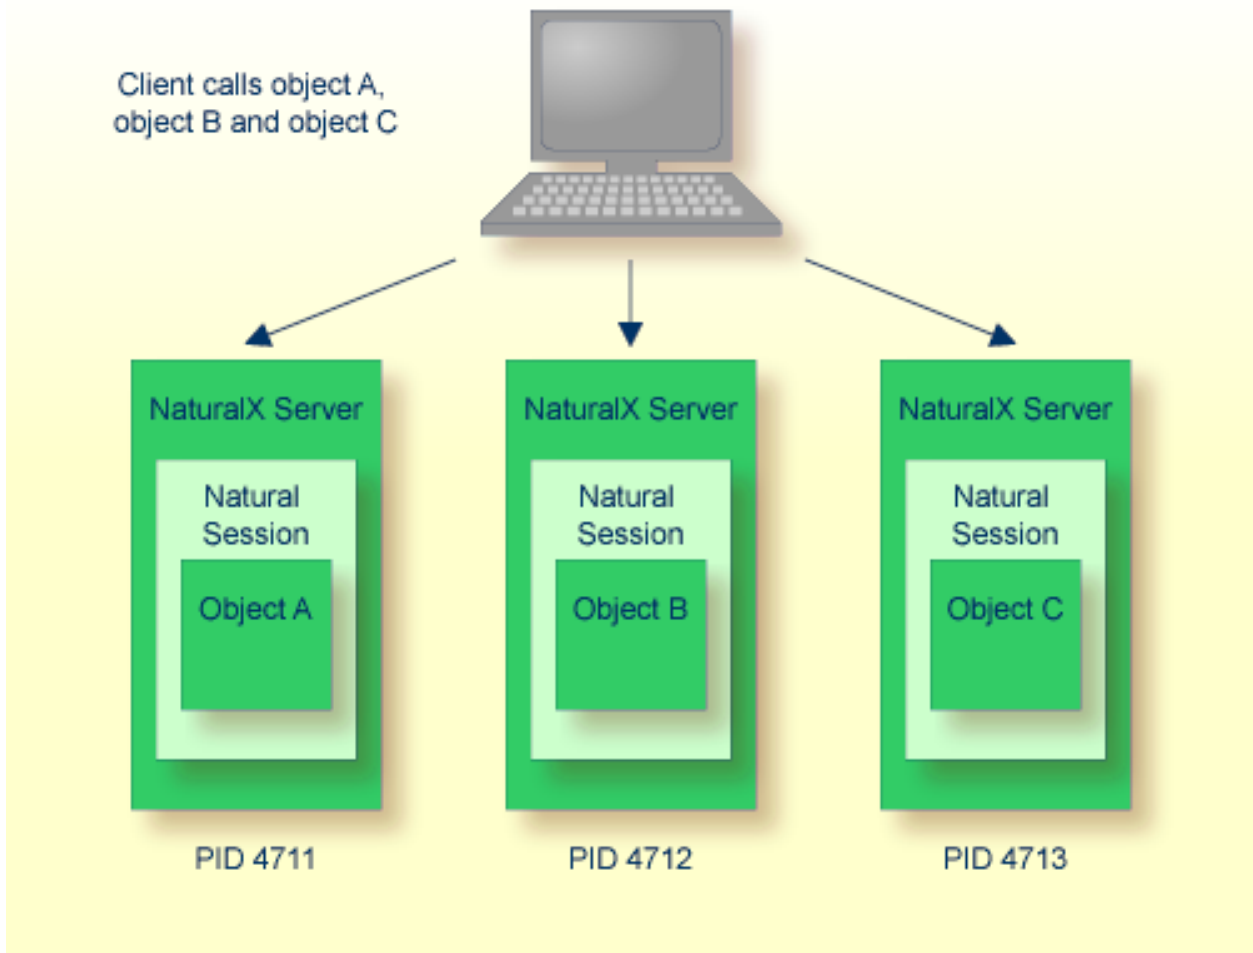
Client calls object A, object B and object C

NaturalX Server

Natural Session

Object A

PID 4711

NaturalX Server

Natural Session

Object B

PID 4712

NaturalX Server

Natural Session

Object C

PID 4713